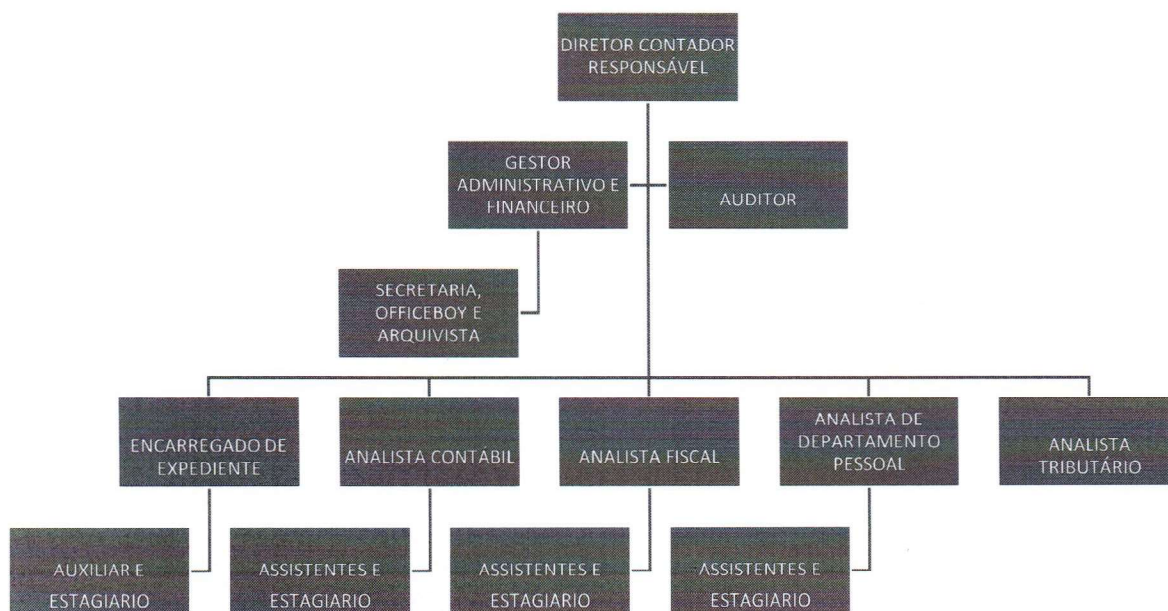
DIRETOR CONTADOR RESPONSÁVEL

GESTOR ADMINISTRATIVO E FINANCEIRO

AUDITOR

SECRETARIA, OFFICEBOY E ARQUIVISTA

ENCARREGADO DE EXPEDIENTE

ANALISTA CONTÁBIL

ANALISTA FISCAL

ANALISTA DE DEPARTAMENTO PESSOAL

ANALISTA TRIBUTÁRIO

AUXILIAR E ESTAGIARIO

ASSISTENTES E ESTAGIARIO

ASSISTENTES E ESTAGIARIO

ASSISTENTES E ESTAGIARIO